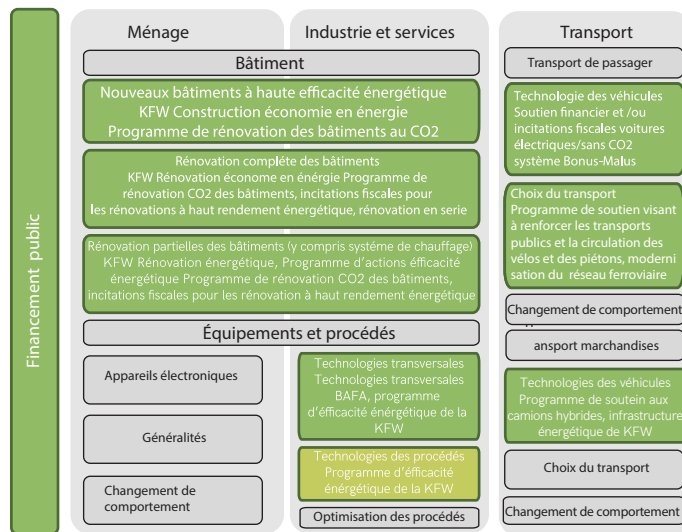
Financement public

Ménage

Industrie et services

Transport

Bâtiment

Nouveaux bâtiments à haute efficacité énergétique
KFW Construction économie en énergie
Programme de rénovation des bâtiments au CO2

Rénovation complète des bâtiments
KFW Rénovation économe en énergie Programme de rénovation CO2 des bâtiments, incitations fiscales pour les rénovations à haut rendement énergétique, rénovation en serie

Rénovation partielles des bâtiments (y compris systéme de chauffage)
KFW Rénovation énergétique, Programme d'actions efficacité énergétique Programme de rénovation CO2 des bâtiments, incitations fiscales pour les rénovation à haut rendement énergétique

Équipements et procédés

Appareils électroniques

Généralités

Changement de comportement

Technologies transversales
Technologies transversales
BAFA, programme d'efficacité énergétique de la KFW

Technologies des procédés
Programme d'efficacité énergétique de la KFW

Optimisation des procédés

Transport de passager

Technologie des véhicules
Soutien financier et /ou incitations fiscales voitures électriques/sans CO2
système Bonus-Malus

Choix du transport
Programme de soutien visant à renforcer les transports publics et la circulation des vélos et des piétons, modernisation du réseau ferroviaire

Changement de comportement

ansport marchandises

Technologies des véhicules
Programme de soutein aux camions hybrides, infrastructure énergétique de KFW

Choix du transport

Changement de comportement